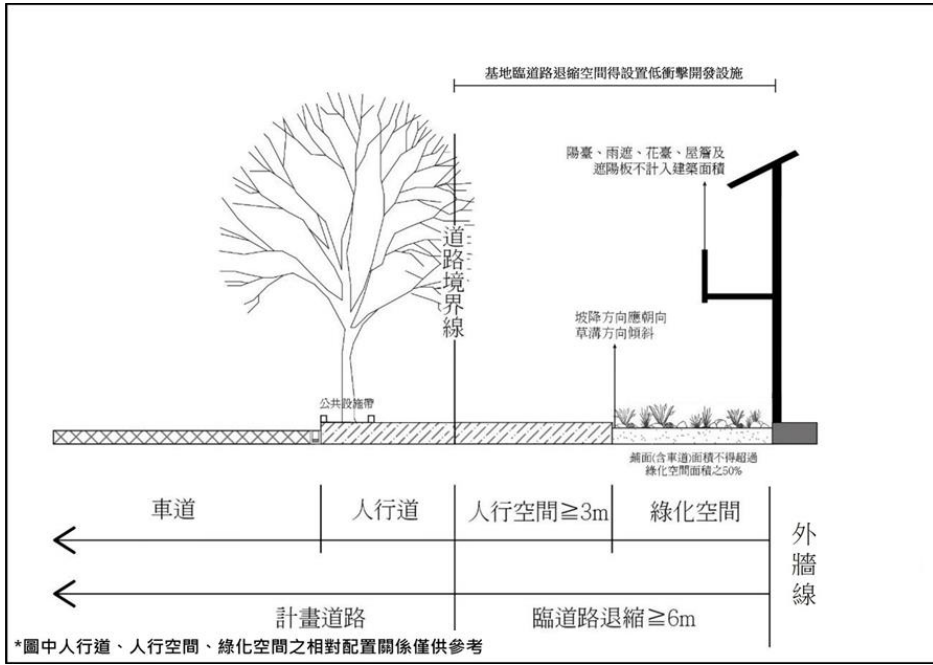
基地臨道路退縮空間得設置低衝擊開發設施

陽臺、雨遮、花臺、屋簷及遮陽板不計入建築面積

道路境界線

坡降方向應朝向草溝方向傾斜

公共設施帶

鋪面(含車道)面積不得超過綠化空間面積之50%

車道

人行道

人行空間≧3m

綠化空間

外牆線

計畫道路

臨道路退縮≧6m

*圖中人行道、人行空間、綠化空間之相對配置關係僅供參考